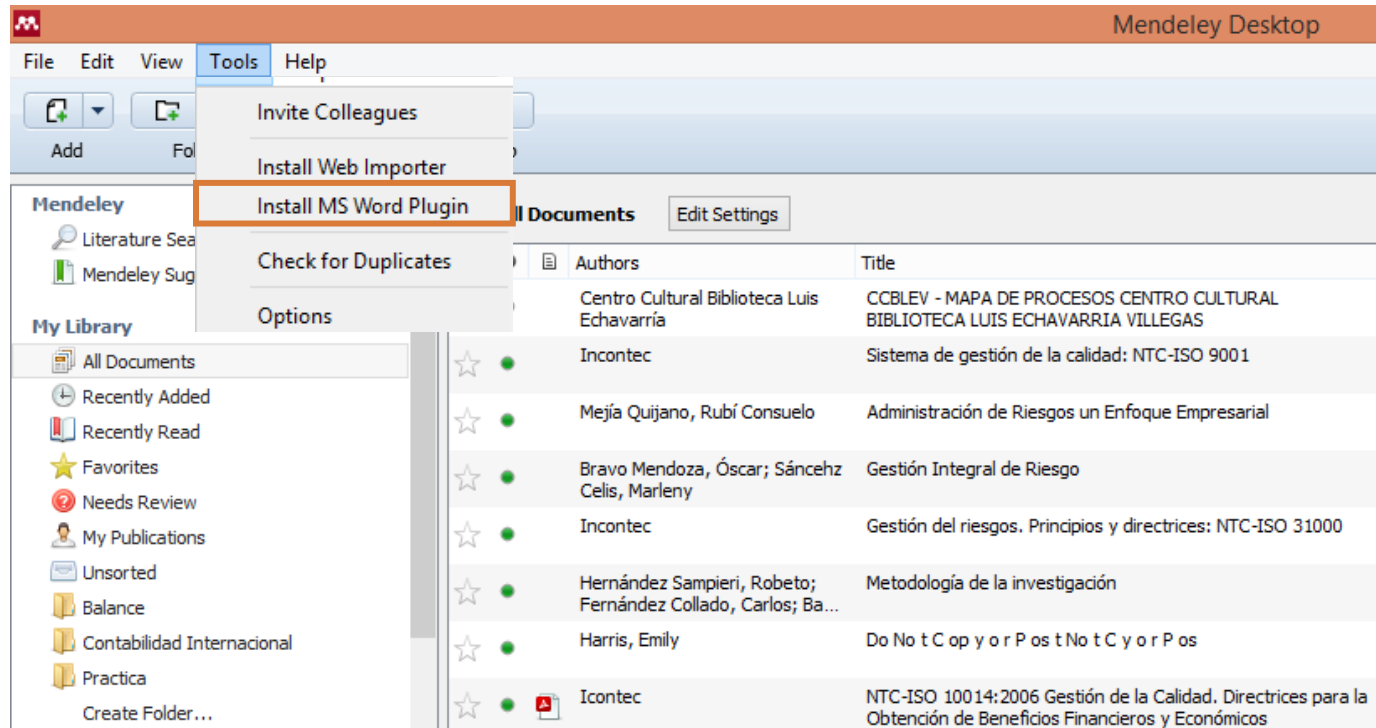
Mendeley Desktop

File Edit View Tools Help

Add Fol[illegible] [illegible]

Invite Colleagues
Install Web Importer
Install MS Word Plugin
Check for Duplicates
Options

Mendeley
Literature Sea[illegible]
Mendeley Sug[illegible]

My Library
All Documents
Recently Added
Recently Read
Favorites
Needs Review
My Publications
Unsorted
Balance
Contabilidad Internacional
Practica
Create Folder...

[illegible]ll Documents Edit Settings

| Authors | Title |
|---|---|
| Centro Cultural Biblioteca Luis Echavarría | CCBLEV - MAPA DE PROCESOS CENTRO CULTURAL BIBLIOTECA LUIS ECHAVARRIA VILLEGAS |
| Incontec | Sistema de gestión de la calidad: NTC-ISO 9001 |
| Mejía Quijano, Rubí Consuelo | Administración de Riesgos un Enfoque Empresarial |
| Bravo Mendoza, Óscar; Sáncehz Celis, Marleny | Gestión Integral de Riesgo |
| Incontec | Gestión del riesgos. Principios y directrices: NTC-ISO 31000 |
| Hernández Sampieri, Robeto; Fernández Collado, Carlos; Ba... | Metodología de la investigación |
| Harris, Emily | Do No t C op y o r P os t No t C y o r P os |
| Icontec | NTC-ISO 10014:2006 Gestión de la Calidad. Directrices para la Obtención de Beneficios Financieros y Económicos |